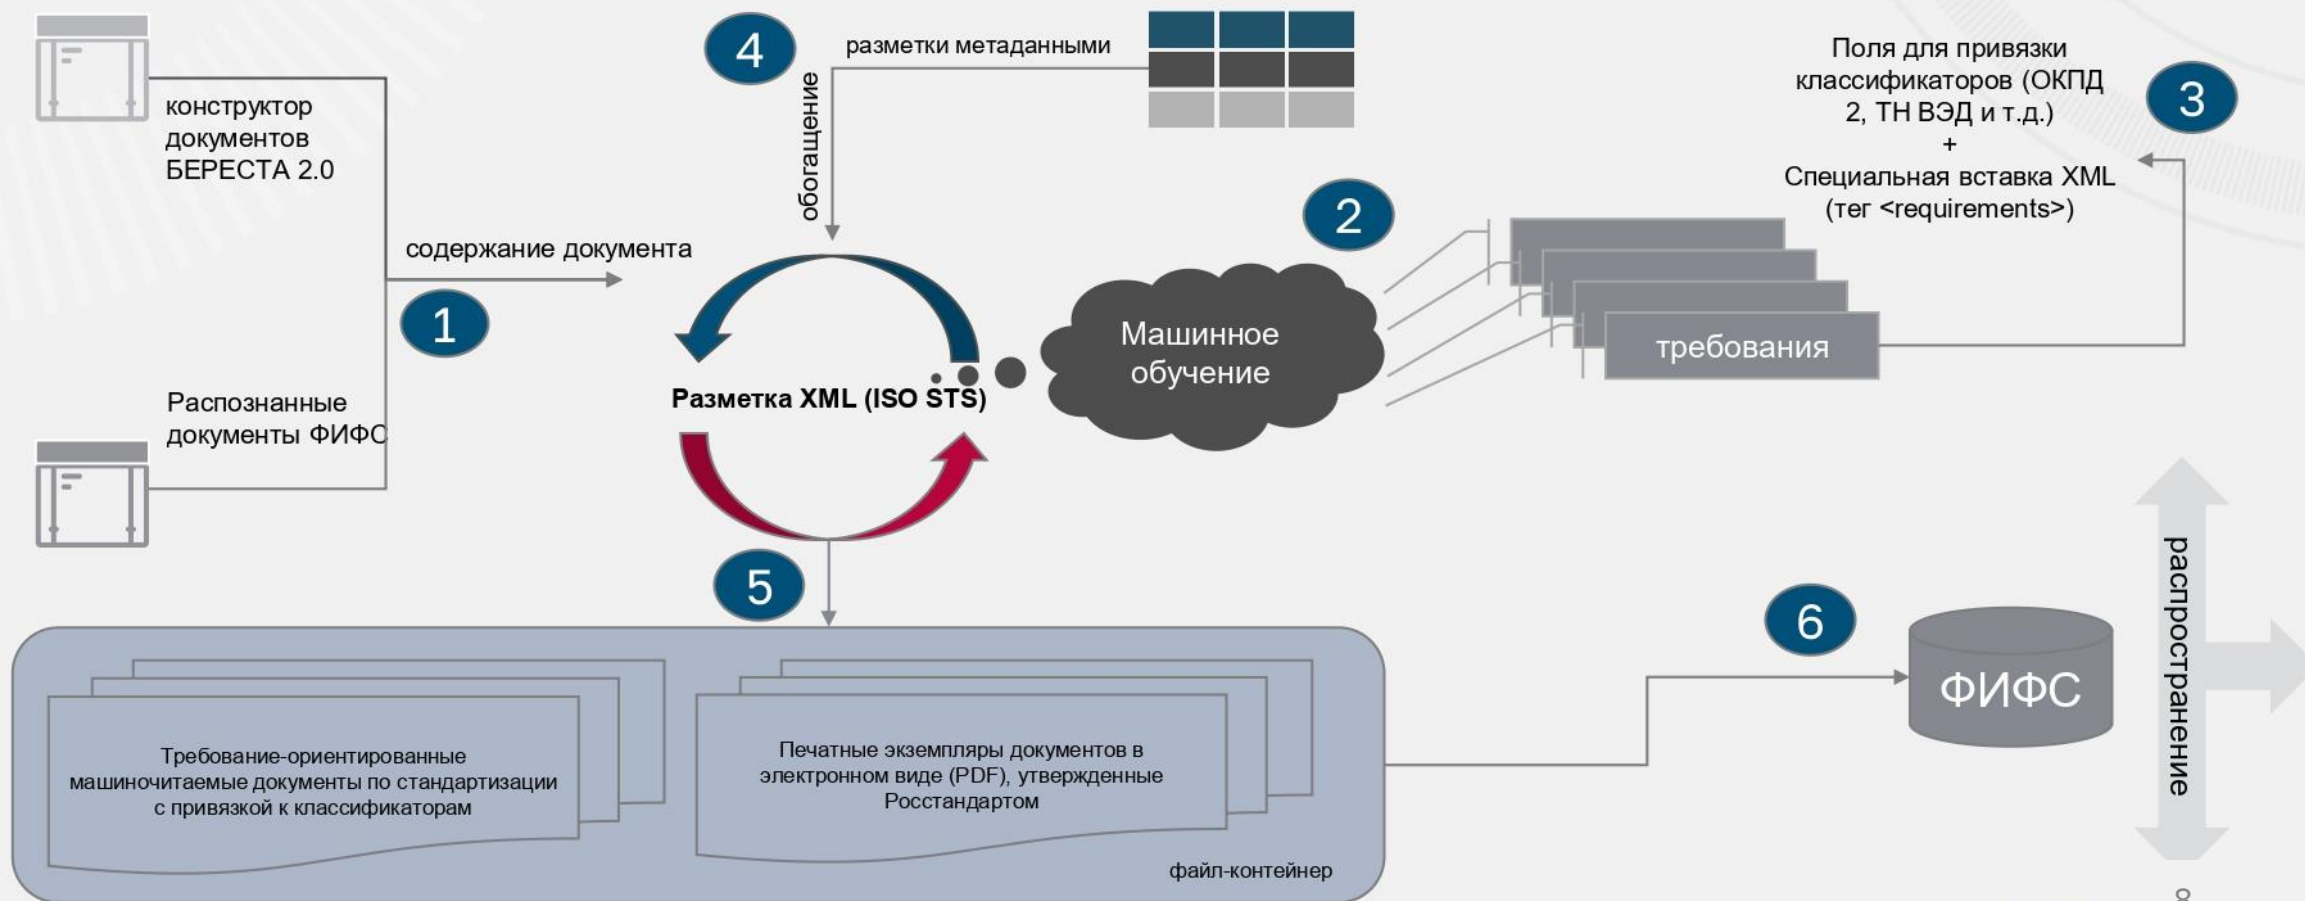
4

разметки метаданными

обогащение

Поля для привязки классификаторов (ОКПД 2, ТН ВЭД и т.д.)
+
Специальная вставка XML (тег <requirements>)

3

конструктор документов БЕРЕСТА 2.0

содержание документа

2

1

Машинное обучение

требования

Разметка XML (ISO STS)

Распознанные документы ФИФС

5

6

ФИФС

распространение

Требование-ориентированные машиночитаемые документы по стандартизации с привязкой к классификаторам

Печатные экземпляры документов в электронном виде (PDF), утвержденные Росстандартом

файл-контейнер

8